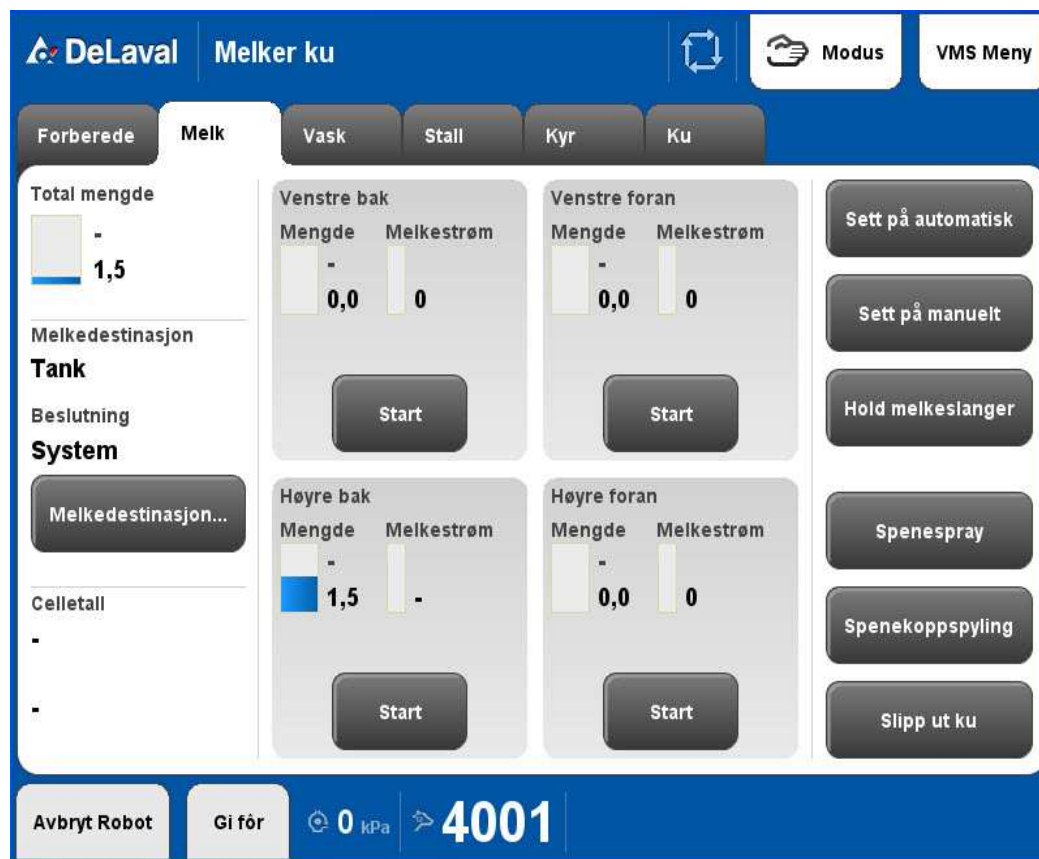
DeLaval Melker ku

Modus

VMS Meny

Forberede Melk Vask Stall Kyr Ku

Total mengde
-
1,5

Melkedestinasjon
Tank

Beslutning
System

Melkedestinasjon...

Celletall
-

-

Venstre bak
Mengde Melkestrøm
-
0,0 0
Start

Venstre foran
Mengde Melkestrøm
-
0,0 0
Start

Høyre bak
Mengde Melkestrøm
-
1,5 -
Start

Høyre foran
Mengde Melkestrøm
-
0,0 0
Start

Sett på automatisk

Sett på manuelt

Hold melkeslanger

Spenespray

Spenekoppspyling

Slipp ut ku

Avbryt Robot

Gi fôr

0 kPa

4001